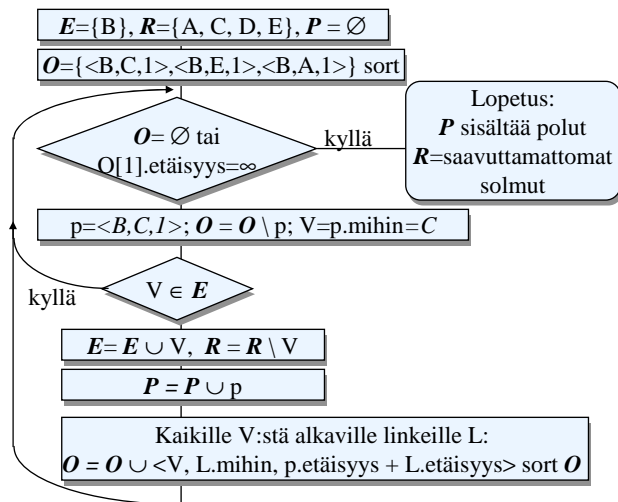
$\boldsymbol{E}$={B}, $\boldsymbol{R}$={A, C, D, E}, $\boldsymbol{P} = \varnothing$

$\boldsymbol{O}$={<B,C,1>,<B,E,1>,<B,A,1>} sort

$\boldsymbol{O}= \varnothing$ tai O[1].etäisyys=$\infty$

kyllä

Lopetus:
$\boldsymbol{P}$ sisältää polut
$\boldsymbol{R}$=saavuttamattomat solmut

p=<$B,C,1$>; $\boldsymbol{O} = \boldsymbol{O} \setminus$ p; V=p.mihin=$C$

$V \in \boldsymbol{E}$

kyllä

$\boldsymbol{E}= \boldsymbol{E} \cup$ V, $\boldsymbol{R} = \boldsymbol{R} \setminus$ V

$\boldsymbol{P} = \boldsymbol{P} \cup$ p

Kaikille V:stä alkaville linkeille L:
$\boldsymbol{O} = \boldsymbol{O} \cup$<V, L.mihin, p.etäisyys + L.etäisyys> sort $\boldsymbol{O}$